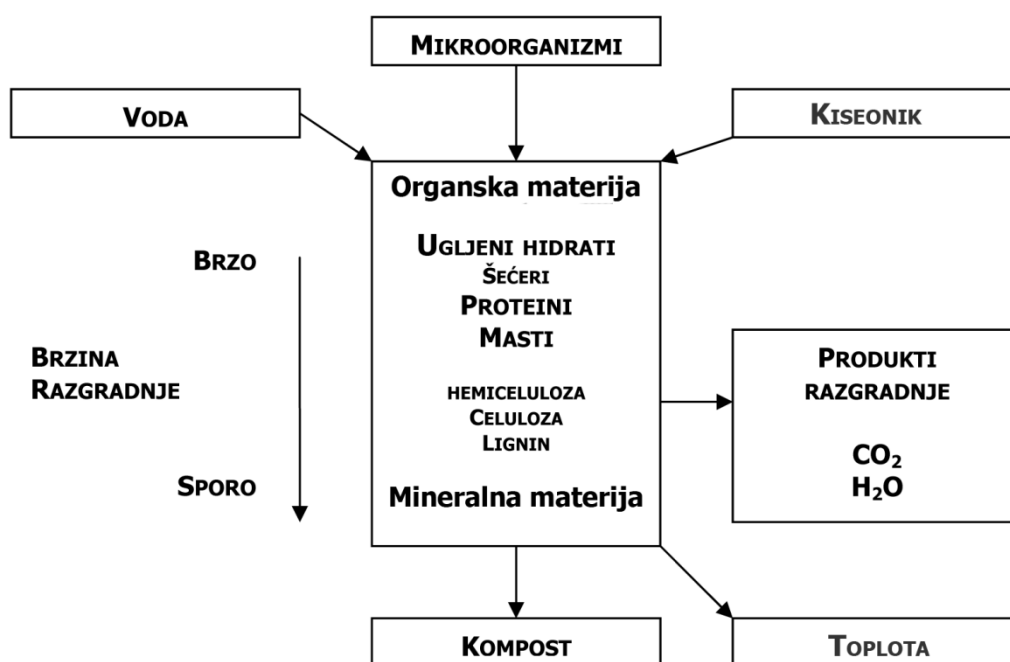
MIKROORGANIZMI

VODA

KISEONIK

Organska materija

UGLJENI HIDRATI
ŠEĆERI
PROTEINI
MASTI

HEMICELULOZA
CELULOZA
LIGNIN

Mineralna materija

BRZO

BRZINA
RAZGRADNJE

SPORO

PRODUKTI
RAZGRADNJE

$CO_2$
$H_2O$

KOMPOST

TOPLOTA